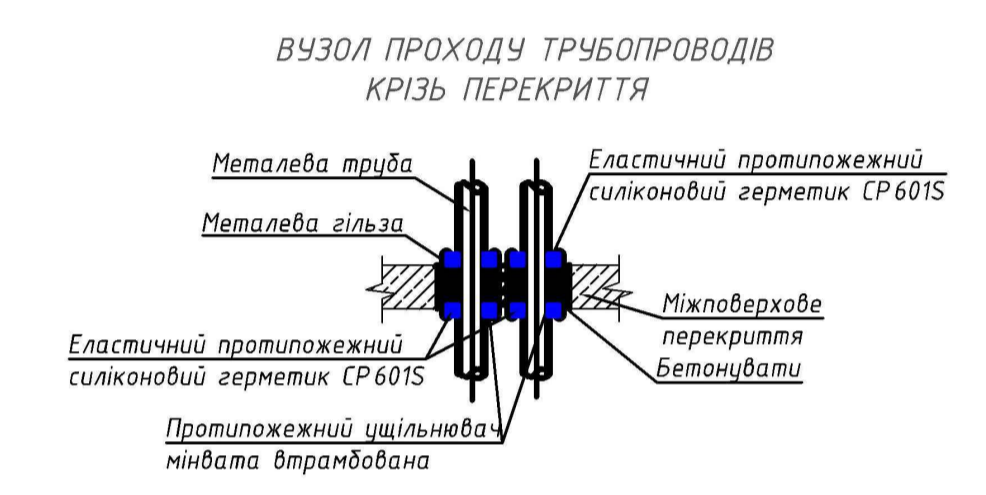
ВУЗОЛ ПРОХОДУ ТРУБОПРОВОДІВ
КРІЗЬ ПЕРЕКРИТТЯ

Металева труба

Металева гільза

Еластичний протипожежний силіконовий герметик CP601S

Еластичний протипожежний силіконовий герметик CP 601S

Міжповерхове перекриття

Бетонувати

Протипожежний ущільнювач мінвата втрамбована